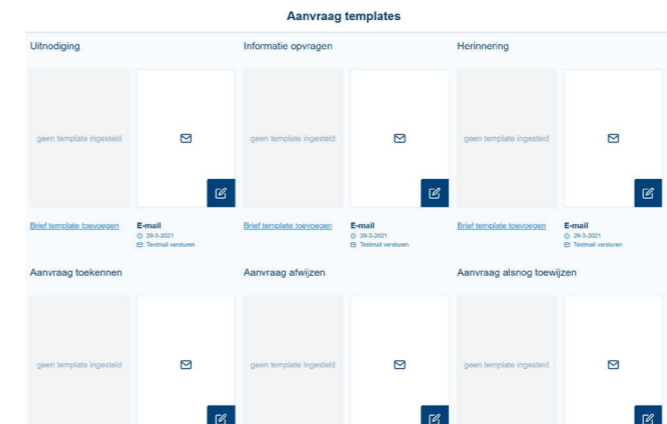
Aanvraag templates

Uitnodiging

geen template ingesteld

Brief template toevoegen

E-mail
29-3-2021
Testmail versturen

Informatie opvragen

geen template ingesteld

Brief template toevoegen

E-mail
29-3-2021
Testmail versturen

Herinnering

geen template ingesteld

Brief template toevoegen

E-mail
29-3-2021
Testmail versturen

Aanvraag toekennen

geen template ingesteld

Aanvraag afwijzen

geen template ingesteld

Aanvraag alsnog toewijzen

geen template ingesteld